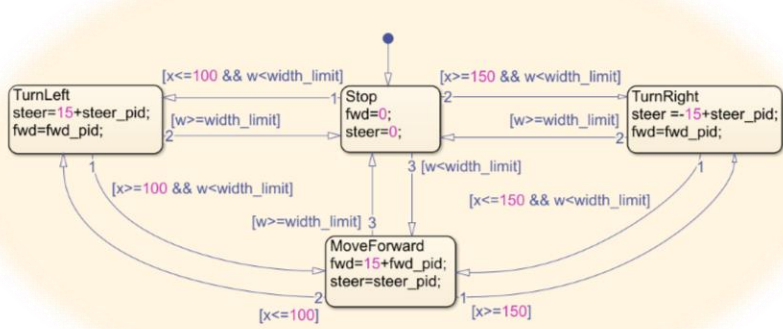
[x<=100 && w<width_limit]

[x>=150 && w<width_limit]

TurnLeft
steer=15+steer_pid;
fwd=fwd_pid;

1

Stop
fwd=0;
steer=0;

2

TurnRight
steer =-15+steer_pid;
fwd=fwd_pid;

[w>=width_limit]

2

[w>=width_limit]

2

1

3 [w<width_limit]

1

[x>=100 && w<width_limit]

[x<=150 && w<width_limit]

[w>=width_limit]

3

MoveForward
fwd=15+fwd_pid;
steer=steer_pid;

2

1

[x<=100]

[x>=150]